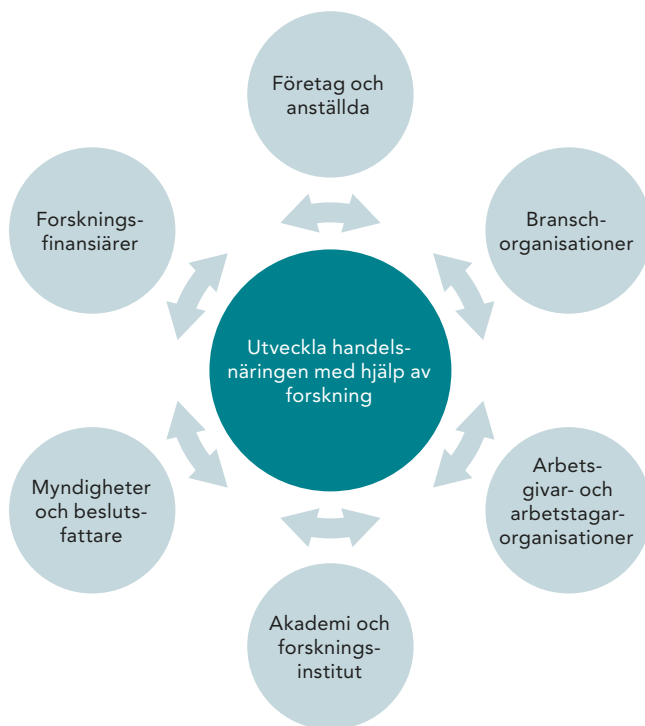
Företag och anställda

Forskningsfinansiärer

Branschorganisationer

Utveckla handelsnäringen med hjälp av forskning

Myndigheter och beslutsfattare

Arbetsgivar- och arbetstagarorganisationer

Akademi och forskningsinstitut